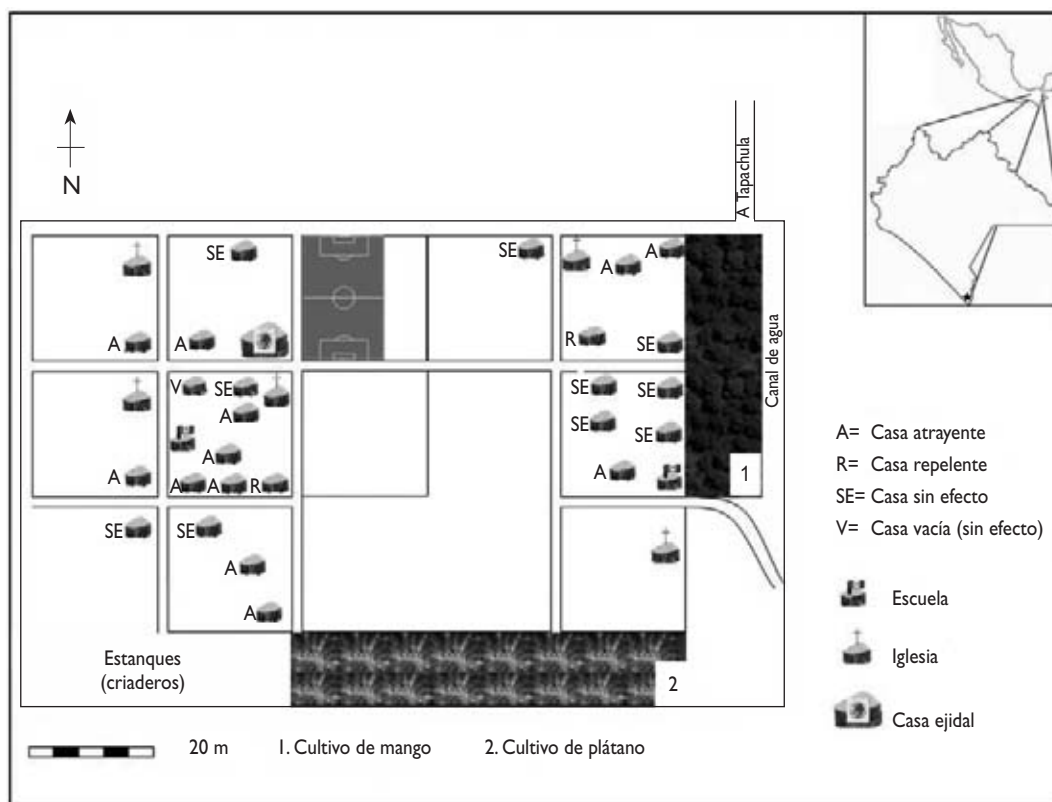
N

A Tapachula

SE

A

A

SE

A

A

R

SE

Canal de agua

V

SE

A

A

A

A

R

SE

SE

SE

SE

A

1

A

SE

SE

A

A

Estanques (criaderos)

2

A= Casa atrayente
R= Casa repelente
SE= Casa sin efecto
V= Casa vacía (sin efecto)

Escuela

Iglesia

Casa ejidal

20 m

1. Cultivo de mango

2. Cultivo de plátano